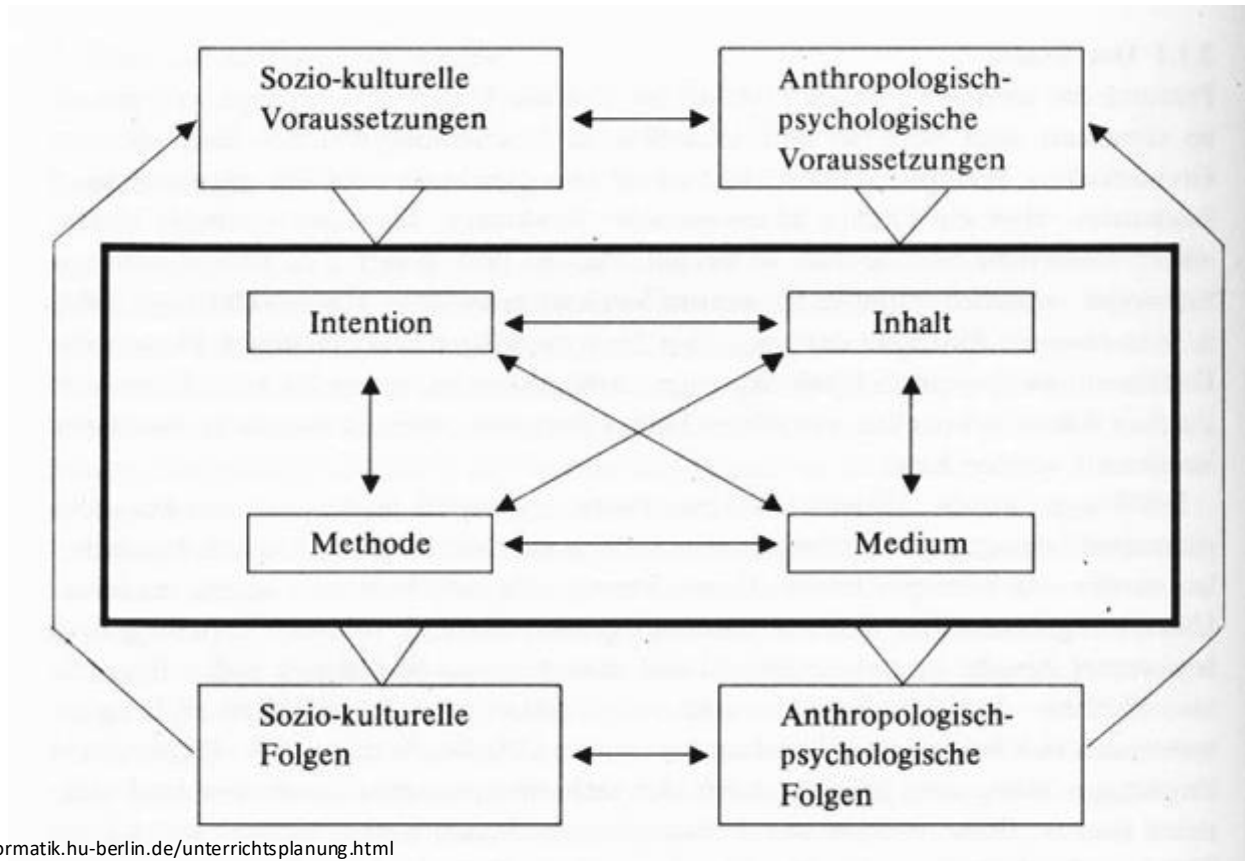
Sozio-kulturelle Voraussetzungen

Anthropologisch-psychologische Voraussetzungen

Intention

Inhalt

Methode

Medium

Sozio-kulturelle Folgen

Anthropologisch-psychologische Folgen

ormatik.hu-berlin.de/unterrichtsplanung.html